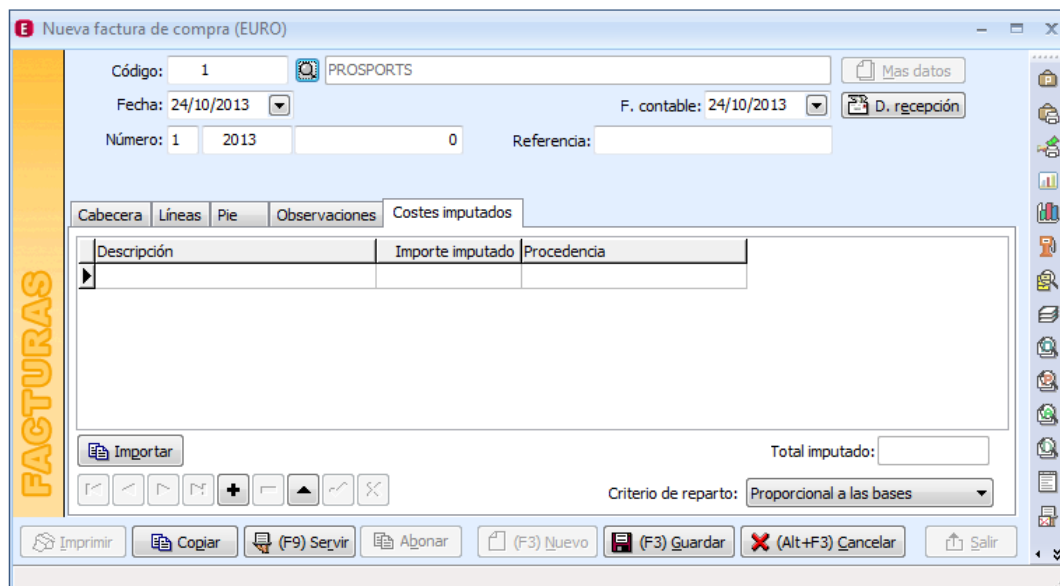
Nueva factura de compra (EURO)

FACTURAS

Código: 1 PROSPORTS Mas datos

Fecha: 24/10/2013 F. contable: 24/10/2013 D. recepción

Número: 1 2013 0 Referencia:

Cabecera | Líneas | Pie | Observaciones | Costes imputados

| Descripción | Importe imputado | Procedencia |
|---|---|---|
| | | |

Importar

Total imputado:

Criterio de reparto: Proporcional a las bases

Imprimir | Copiar | (F9) Servir | Abonar | (F3) Nuevo | (F3) Guardar | (Alt+F3) Cancelar | Salir